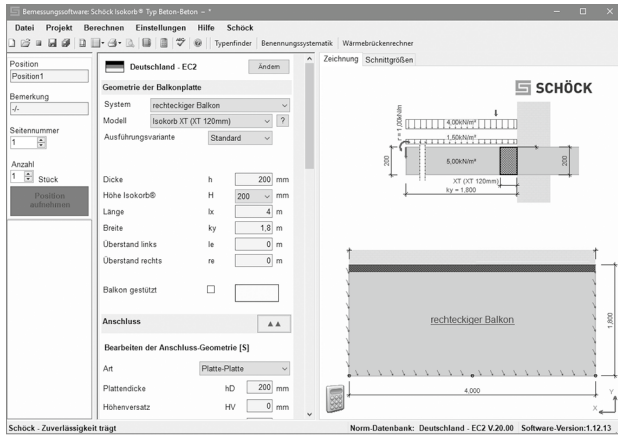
Bemessungssoftware: Schöck Isokorb® Typ Beton-Beton – *

Datei Projekt Berechnen Einstellungen Hilfe Schöck

Typenfinder Benennungssystematik Wärmebrückenrechner

Position
Position1

Bemerkung
-/-

Seitennummer
1

Anzahl
1 Stück

Position aufnehmen

Deutschland - EC2 Ändern

Geometrie der Balkonplatte

| System | rechteckiger Balkon | |
|---|---|---|
| Modell | Isokorb XT (XT 120mm) | ? |
| Ausführungsvariante | Standard | |
| Dicke | h | 200 mm |
| Höhe Isokorb® | H | 200 mm |
| Länge | lx | 4 m |
| Breite | ky | 1,8 m |
| Überstand links | le | 0 m |
| Überstand rechts | re | 0 m |
| Balkon gestützt | | |

Anschluss

Bearbeiten der Anschluss-Geometrie [S]

| Art | | Platte-Platte |
|---|---|---|
| Plattendicke | hD | 200 mm |
| Höhenversatz | HV | 0 mm |

Zeichnung Schnittgrößen

SCHÖCK

r = 1,00kN/m
4,00kN/m²
1,50kN/m²
6,00kN/m²
200
200
XT (XT 120mm)
ky = 1,800

rechteckiger Balkon

1,800
4,000

Y
X

Schöck - Zuverlässigkeit trägt

Norm-Datenbank: Deutschland - EC2 V.20.00 Software-Version:1.12.13